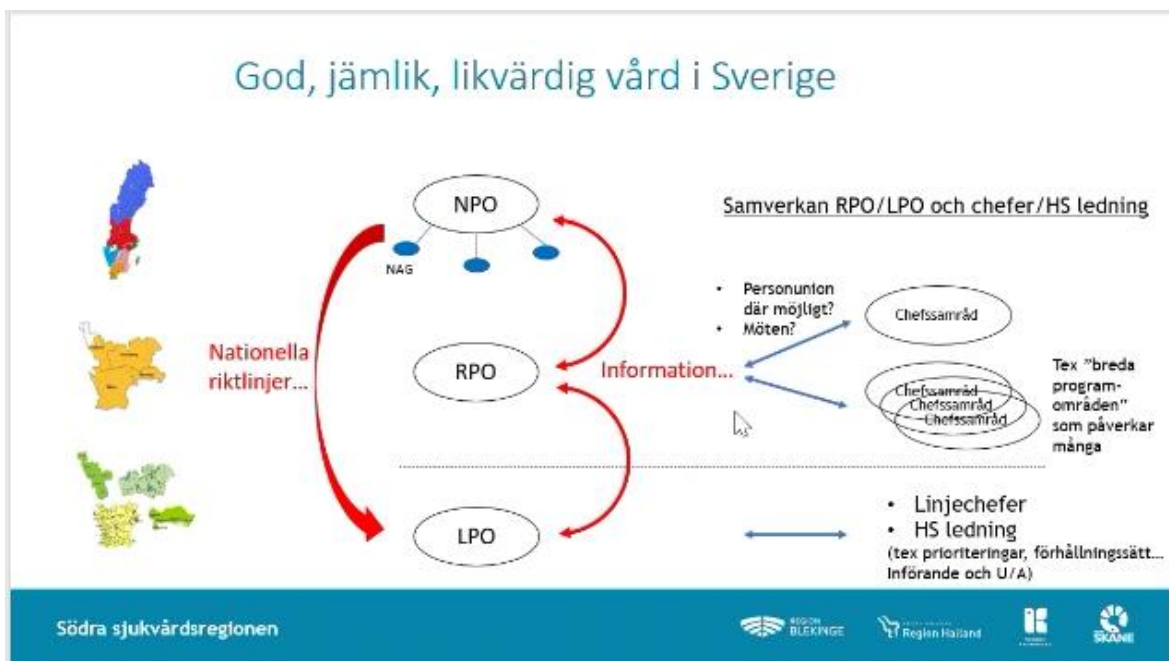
God, jämlik, likvärdig vård i Sverige

NPO

NAG

Nationella riktlinjer...

RPO

Information...

LPO

Samverkan RPO/LPO och chefer/HS ledning

- Personunion där möjligt?
- Möten?

Chefssamråd

Chefssamråd
Chefssamråd
Chefssamråd

Tex "breda programområden" som påverkar många

- Linjechefer
- HS ledning

(tex prioriteringar, förhållningssätt... Införande och U/A)

Södra sjukvårdsregionen

REGION BLEKINGE

Region Halland

SKÅNE